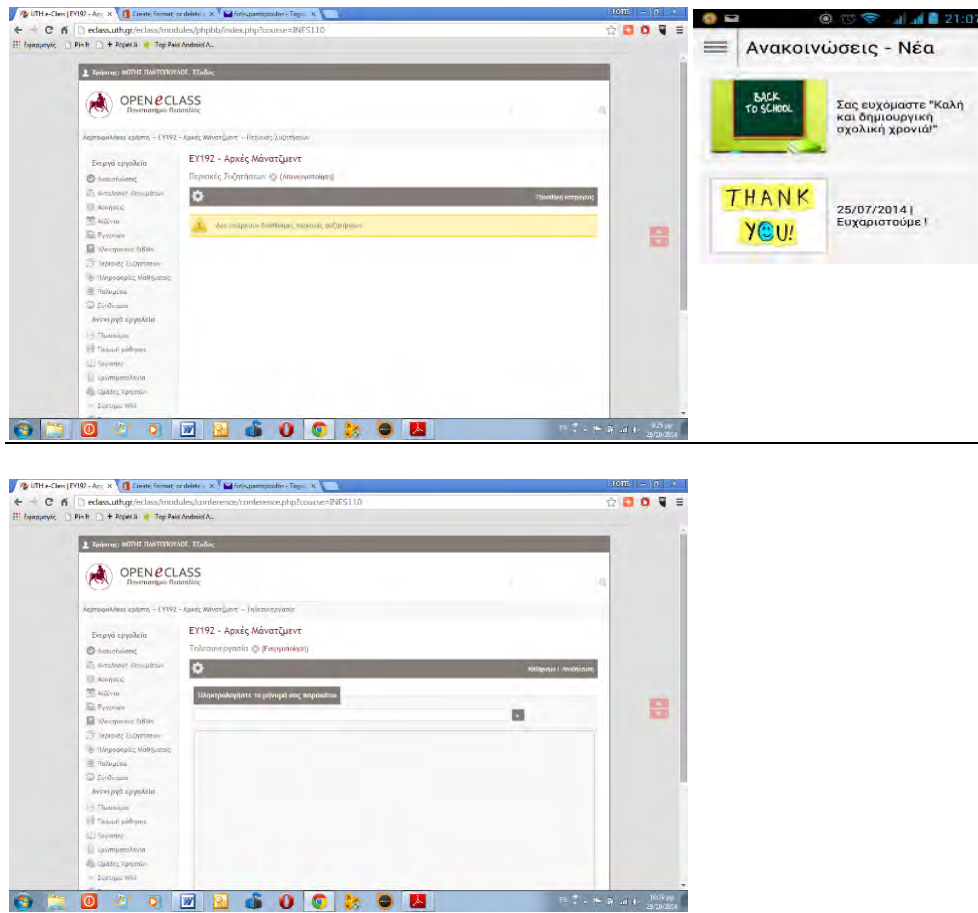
UTH e-Class | ΕΥ192 - Αρχ × Create, format, or delete × fotis.pantopoulos - Ταχυδ ×
FOTIS
eclass.uth.gr/eclass/modules/phpbb/index.php?course=INFS110
Εφαρμογές Pin It + Pepper.ti Top Paid Android A...
Χρήστης: ΦΩΤΗΣ ΠΑΝΤΟΠΟΥΛΟΣ, Έξοδος
OPEN eCLASS
Πανεπιστήμιο Θεσσαλίας
Χαρτοφυλάκιο χρήστη » ΕΥ192 - Αρχές Μάνατζμεντ » Περιοχές Συζητήσεων
Ενεργά εργαλεία
Ανακοινώσεις
Ανταλλαγή αρχείων
Ασκήσεις
Ατζέντα
Έγγραφα
Ηλεκτρονικό βιβλίο
Περιοχές Συζητήσεων
Πληροφορίες Μαθήματος
Τηλεμάθημα
Σύνδεσμοι
Ανενεργά εργαλεία
Ημερολόγιο
Ταμπλό μάθησης
Ερωτηματολόγια
Ερωτηματολόγια
Ομάδες Χρηστών
Σύστημα Wiki
ΕΥ192 - Αρχές Μάνατζμεντ
Περιοχές Συζητήσεων (Απενεργοποίηση)
Προσθήκη κατηγορίας
Δεν υπάρχουν διαθέσιμες περιοχές συζητήσεων
9:25 μμ
29/10/2014

21:0
Ανακοινώσεις - Νέα
BACK TO SCHOOL
Σας ευχόμαστε "Καλή και δημιουργική σχολική χρονιά!"
THANK YOU!
25/07/2014 | Ευχαριστούμε !

UTH e-Class | ΕΥ192 - Αρχ × Create, format, or delete × fotis.pantopoulos - Ταχυδ ×
FOTIS
eclass.uth.gr/eclass/modules/conference/conference.php?course=INFS110
Εφαρμογές Pin It + Pepper.ti Top Paid Android A...
Χρήστης: ΦΩΤΗΣ ΠΑΝΤΟΠΟΥΛΟΣ, Έξοδος
OPEN eCLASS
Πανεπιστήμιο Θεσσαλίας
Χαρτοφυλάκιο χρήστη » ΕΥ192 - Αρχές Μάνατζμεντ » Τηλεσυνεργασία
Ενεργά εργαλεία
Ανακοινώσεις
Ανταλλαγή αρχείων
Ασκήσεις
Ατζέντα
Έγγραφα
Ηλεκτρονικό βιβλίο
Περιοχές Συζητήσεων
Πληροφορίες Μαθήματος
Τηλεμάθημα
Σύνδεσμοι
Ανενεργά εργαλεία
Ημερολόγιο
Ταμπλό μάθησης
Ερωτηματολόγια
Ερωτηματολόγια
Ομάδες Χρηστών
Σύστημα Wiki
ΕΥ192 - Αρχές Μάνατζμεντ
Τηλεσυνεργασία (Ενεργοποίηση)
Καθαρισμός | Αποθήκευση
Πληκτρολογήστε το μήνυμά σας παρακάτω
10:19 μμ
29/10/2014